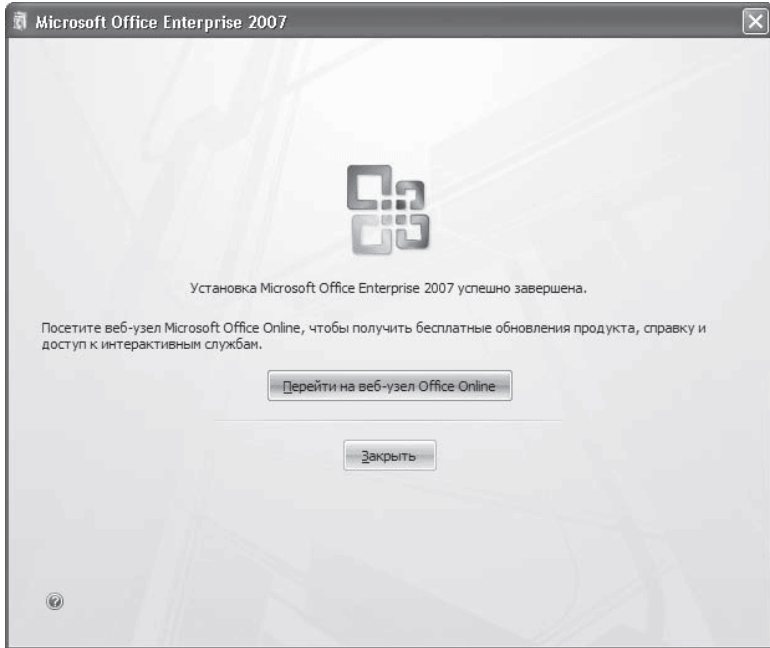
Microsoft Office Enterprise 2007

Установка Microsoft Office Enterprise 2007 успешно завершена.

Посетите веб-узел Microsoft Office Online, чтобы получить бесплатные обновления продукта, справку и доступ к интерактивным службам.

Перейти на веб-узел Office Online

Закрыть